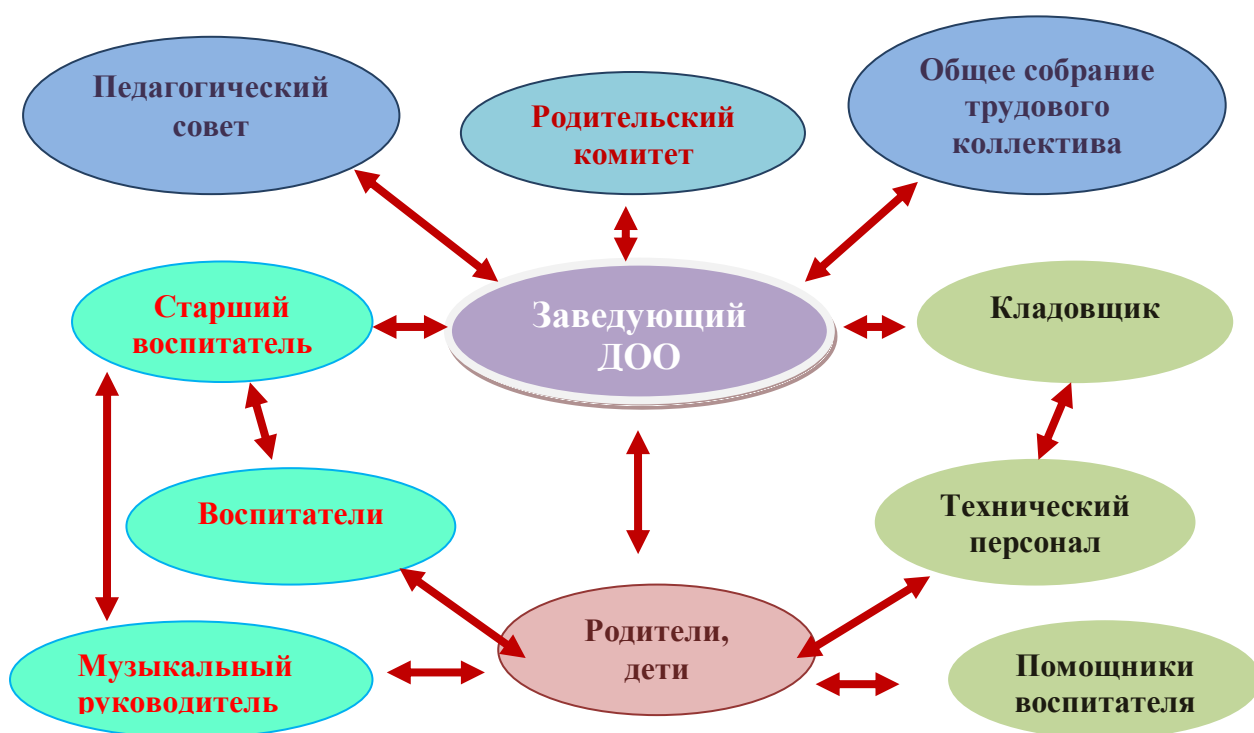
Педагогический совет

Родительский комитет

Общее собрание трудового коллектива

Старший воспитатель

Заведующий ДОО

Кладовщик

Воспитатели

Технический персонал

Музыкальный руководитель

Родители, дети

Помощники воспитателя